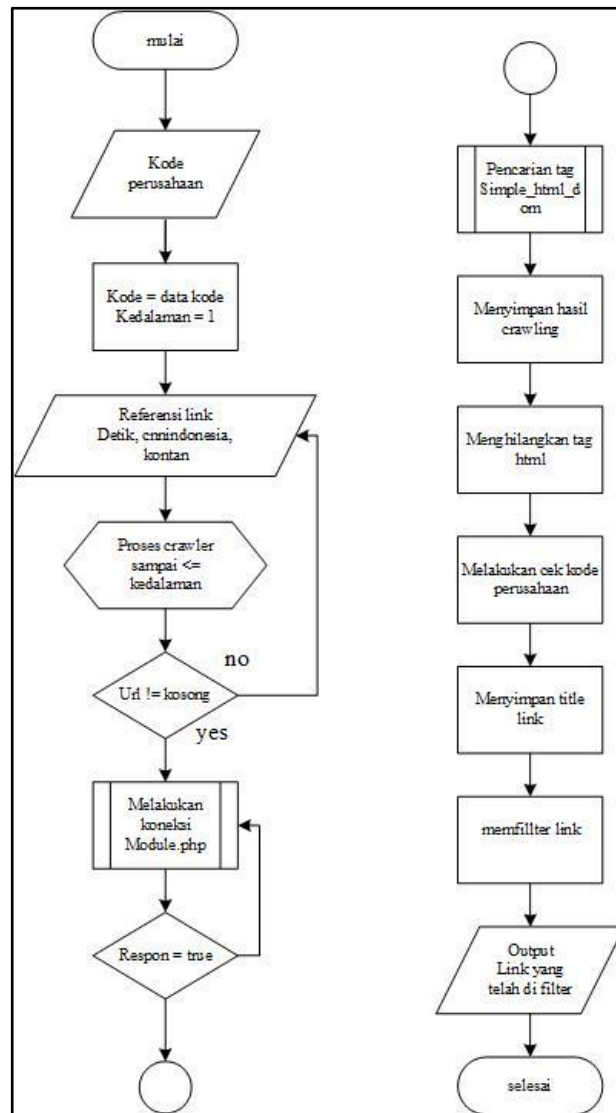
mulai

Kode perusahaan

Kode = data kode
Kedalaman = 1

Referensi link
Detik, cnnindonesia, kontan

Proses crawler sampai <= kedalaman

no

Url != kosong

yes

Melakukan koneksi Module.php

Respon = true

Pencarian tag Simple_html_dom

Menyimpan hasil crawling

Menghilangkan tag html

Melakukan cek kode perusahaan

Menyimpan title link

memfillter link

Output
Link yang telah di filter

selesai